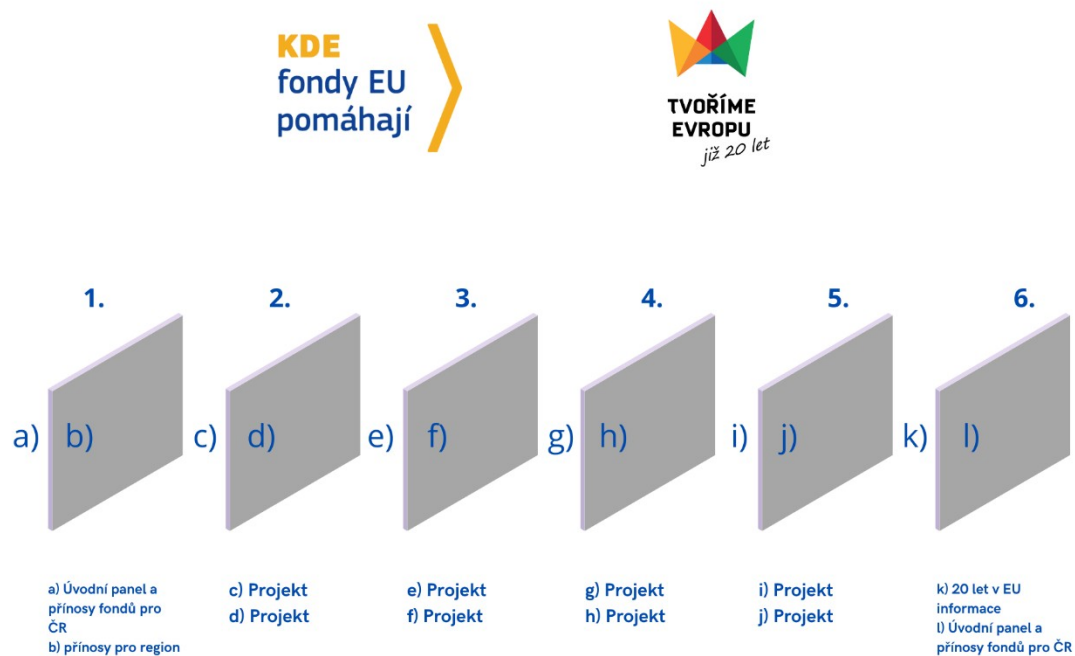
KDE
fondy EU
pomáhají

TVOŘÍME
EVROPU
již 20 let

1.

a) b)

2.

c) d)

3.

e) f)

4.

g) h)

5.

i) j)

6.

k) l)

a) Úvodní panel a přínosy fondů pro ČR
b) přínosy pro region

c) Projekt
d) Projekt

e) Projekt
f) Projekt

g) Projekt
h) Projekt

i) Projekt
j) Projekt

k) 20 let v EU informace
l) Úvodní panel a přínosy fondů pro ČR